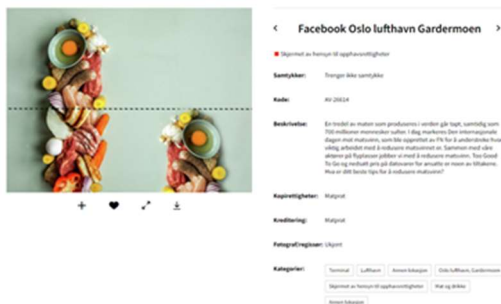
Facebook Oslo lufthavn Gardermoen

Skjermet av hensyn til opphavsrettigheter

Samtykker: Trenger ikke samtykke

Kode: AV-20024

Beskrivelse: En tredel av maten som produseres i verden går tapt, samtidig som 700 millioner mennesker sulter. I dag markeres Den internasjonale dagen mot matsvinn, som ble opprettet av FN for å understreke hvor viktig arbeidet med å redusere matsvinnet er. Sammen med våre aktører på flyplassen jobber vi med å redusere matsvinn. Too Good To Go og mobutt pris på datovarer for ansatte er noen av tiltakene. Hva er ditt beste tips for å redusere matsvinn?

Kopirettigheter: Matprat

Kreditering: Matprat

Fotograf/regissør: Ukjent

Kategorier: Terminal | Lufthavn | Annen lokasjon | Oslo lufthavn, Gardermoen | Skjermet av hensyn til opphavsrettigheter | Mat og drikke | Annen lokasjon